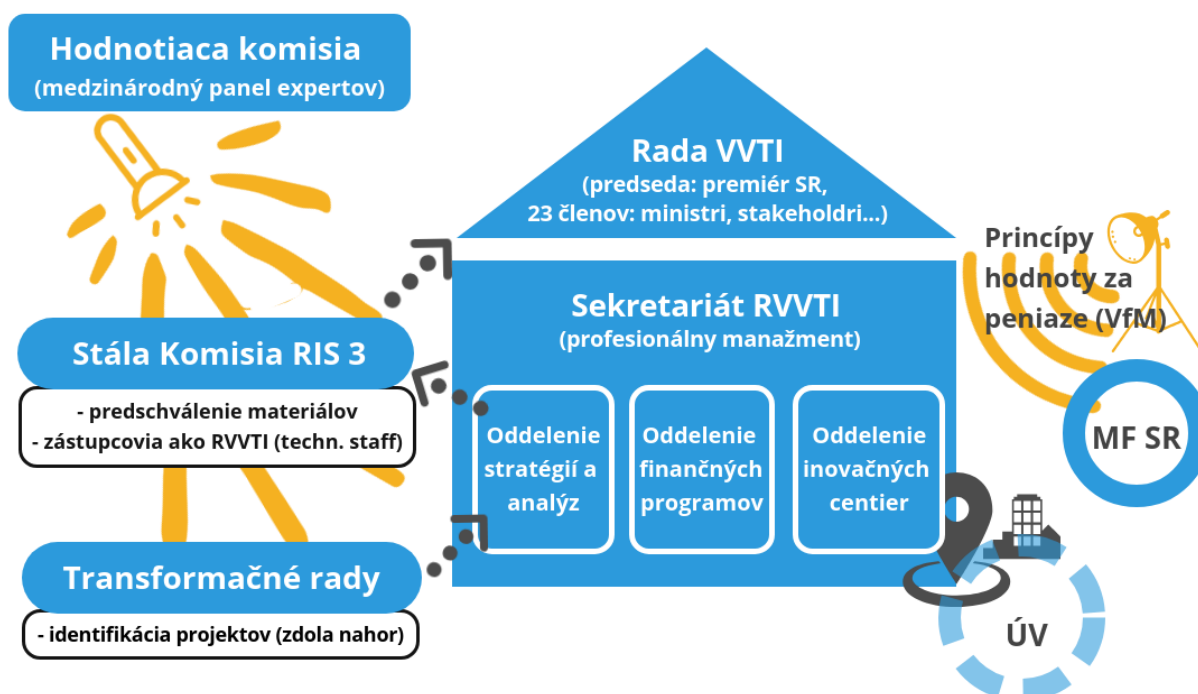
Hodnotiaca komisia
(medzinárodný panel expertov)

Rada VVTI
(predseda: premiér SR,
23 členov: ministri, stakeholdri...)

Sekretariát RVVTI
(profesionálny manažment)

Oddelenie stratégií a analýz

Oddelenie finančných programov

Oddelenie inovačných centier

Stála Komisia RIS 3

- predschválenie materiálov
- zástupcovia ako RVVTI (techn. staff)

Transformačné rady

- identifikácia projektov (zdola nahor)

Princípy hodnoty za peniaze (VfM)

MF SR

ÚV